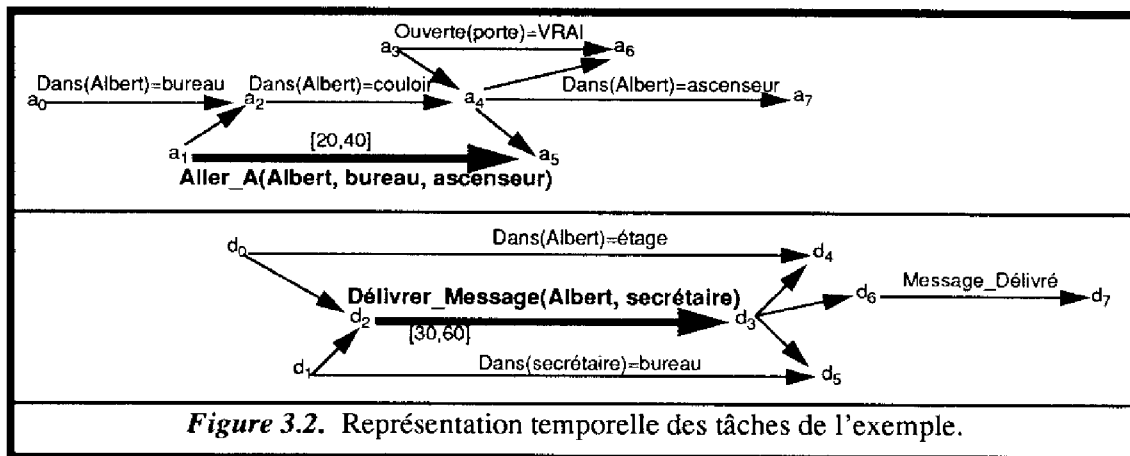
Ouverte(porte)=VRAI
$a_3$
$a_6$
Dans(Albert)=bureau
$a_0$
Dans(Albert)=couloir
$a_2$
$a_4$
Dans(Albert)=ascenseur
$a_7$
$a_1$
[20,40]
$a_5$
Aller_A(Albert, bureau, ascenseur)

$d_0$
Dans(Albert)=étage
$d_4$
Délivrer_Message(Albert, secrétaire)
$d_6$
Message_Délivré
$d_7$
$d_2$
[30,60]
$d_3$
$d_1$
Dans(secrétaire)=bureau
$d_5$

*Figure 3.2.* Représentation temporelle des tâches de l'exemple.